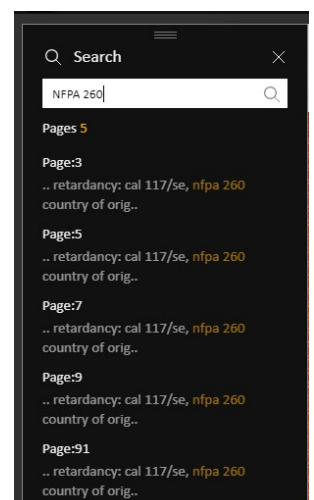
Search

NFPA 260

Pages 5

Page:3
.. retardancy: cal 117/se, nfpa 260 country of orig..

Page:5
.. retardancy: cal 117/se, nfpa 260 country of orig..

Page:7
.. retardancy: cal 117/se, nfpa 260 country of orig..

Page:9
.. retardancy: cal 117/se, nfpa 260 country of orig..

Page:91
.. retardancy: cal 117/se, nfpa 260 country of orig..